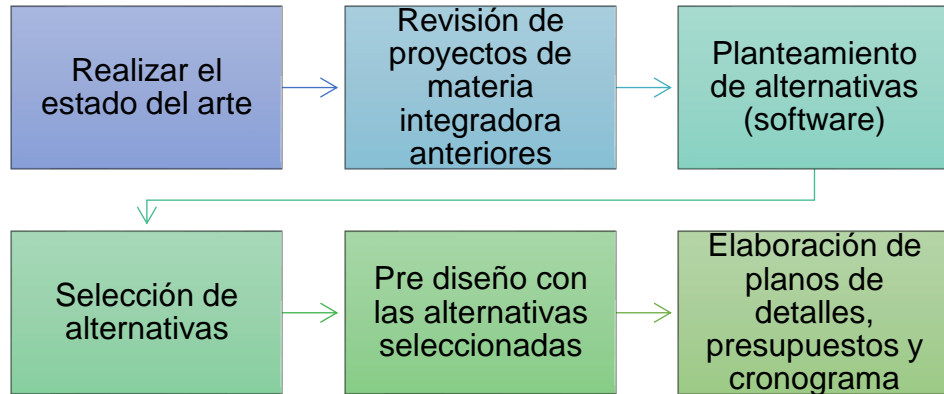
Realizar el estado del arte

Revisión de proyectos de materia integradora anteriores

Planteamiento de alternativas (software)

Selección de alternativas

Pre diseño con las alternativas seleccionadas

Elaboración de planos de detalles, presupuestos y cronograma